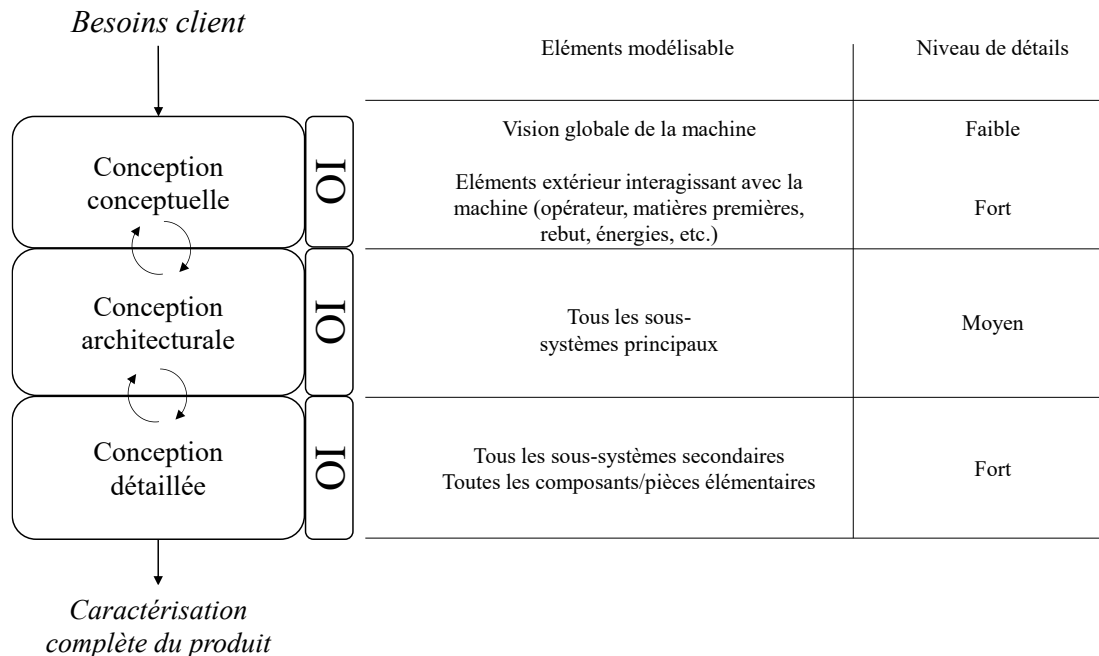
*Besoins client*

Conception conceptuelle

IO

Conception architecturale

IO

Conception détaillée

IO

*Caractérisation complète du produit*

| Eléments modélisable | Niveau de détails |
|---|---|
| Vision globale de la machine | Faible |
| Eléments extérieur interagissant avec la machine (opérateur, matières premières, rebut, énergies, etc.) | Fort |
| Tous les sous-systèmes principaux | Moyen |
| Tous les sous-systèmes secondaires Toutes les composants/pièces élémentaires | Fort |